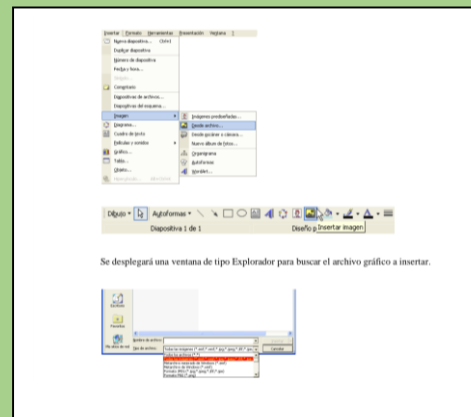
Insertar Formato Herramientas Presentación Ventana ?

Nueva diapositiva... Ctrl+M

Duplicar diapositiva

Número de diapositiva

Fecha y hora...

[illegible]

Comentario

Diapositivas de archivos...

Diapositivas del esquema...

Imagen

Diagrama...

Cuadro de texto

Películas y sonidos

Gráfico...

Tabla...

Objeto...

Hipervínculo... Ctrl+Alt+K

Imágenes prediseñadas...

Desde archivo...

Desde escáner o cámara...

Nuevo álbum de fotos...

Organigrama

Autoformas

WordArt...

Dibujo ▾ Autoformas ▾

Diapositiva 1 de 1

Diseño p Insertar imagen

Se desplegará una ventana de tipo Explorador para buscar el archivo gráfico a insertar.

Escritorio

Favoritos

Mis sitios de red

Nombre de archivo:

Tipo de archivos:

Todas las imágenes (*.emf; *.wmf; *.jpg; *.jpeg; *.jfif; *.jpe; *.png; ...

Cancelar

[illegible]